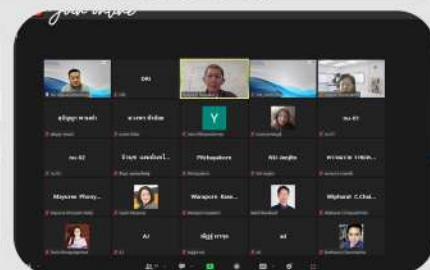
join online

DRI

Y

ทวีศักดิ์ พรมดำ

นางสาว ทัศนีย

nu-02

ศิริลักษณ์ มหพลโภ...

Phichapkorn

Atit Jaejita

พรรณนาจ รายละ...

Mayuree Phony...

Waraporn Kaw...

Wiphurat C.Chai...

AJ

ศิริภูมิ ยาจร

ad